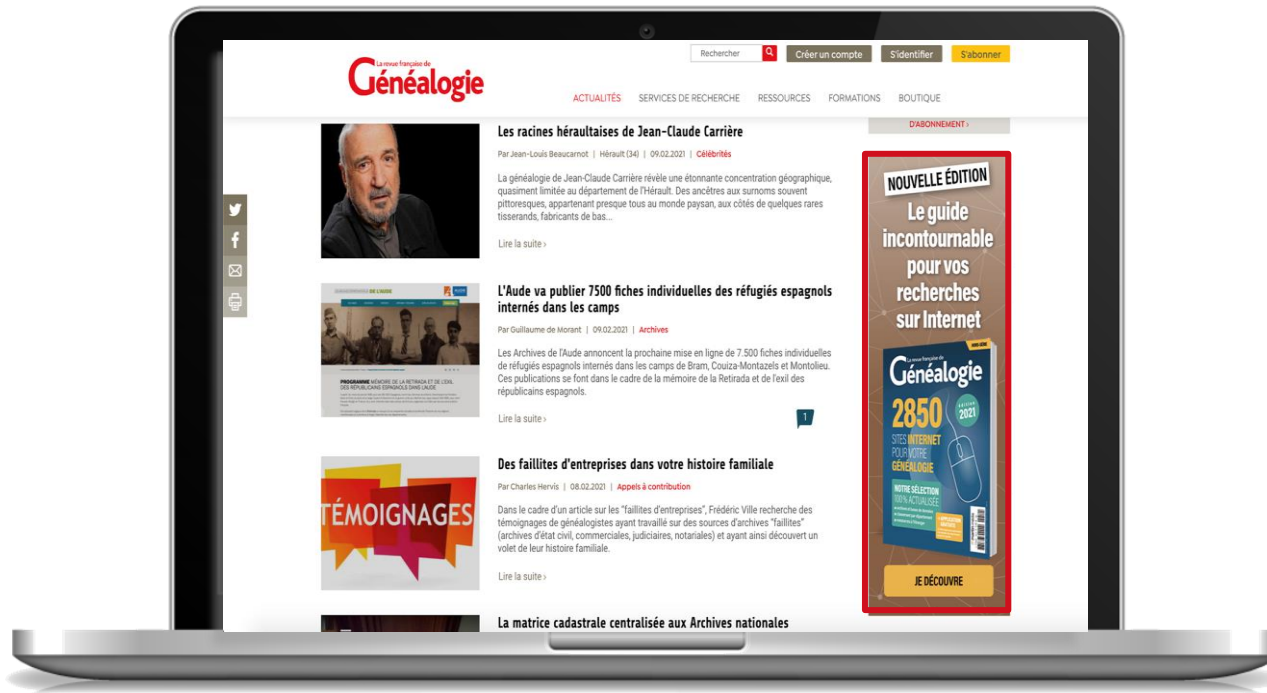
La revue française de
Généalogie

Rechercher
Créer un compte
S'identifier
S'abonner

ACTUALITÉS
SERVICES DE RECHERCHE
RESSOURCES
FORMATIONS
BOUTIQUE

D'ABONNEMENT ›

Les racines héraultaises de Jean-Claude Carrière

Par Jean-Louis Beaucarnot | Hérault (34) | 09.02.2021 | Célébrités

La généalogie de Jean-Claude Carrière révèle une étonnante concentration géographique, quasiment limitée au département de l'Hérault. Des ancêtres aux surnoms souvent pittoresques, appartenant presque tous au monde paysan, aux côtés de quelques rares tisserands, fabricants de bas...

Lire la suite ›

L'Aude va publier 7500 fiches individuelles des réfugiés espagnols internés dans les camps

Par Guillaume de Morant | 09.02.2021 | Archives

Les Archives de l'Aude annoncent la prochaine mise en ligne de 7.500 fiches individuelles de réfugiés espagnols internés dans les camps de Bram, Couiza-Montazels et Montolieu. Ces publications se font dans le cadre de la mémoire de la Retirada et de l'exil des républicains espagnols.

Lire la suite ›

1

PROGRAMME MÉMOIRE DE LA RETIRADA ET DE L'EXIL DES RÉPUBLICAINS ESPAGNOLS DANS L'AUDE

Des faillites d'entreprises dans votre histoire familiale

Par Charles Hervis | 08.02.2021 | Appels à contribution

Dans le cadre d'un article sur les "faillites d'entreprises", Frédéric Ville recherche des témoignages de généalogistes ayant travaillé sur des sources d'archives "faillites" (archives d'état civil, commerciales, judiciaires, notariales) et ayant ainsi découvert un volet de leur histoire familiale.

Lire la suite ›

TÉMOIGNAGES

La matrice cadastrale centralisée aux Archives nationales

NOUVELLE ÉDITION
Le guide incontournable pour vos recherches sur Internet

La revue française de
Généalogie
2850
ÉDITION 2021
SITES INTERNET POUR VOTRE GÉNÉALOGIE
NOTRE SÉLECTION 100% ACTUALISÉE

JE DÉCOUVRE